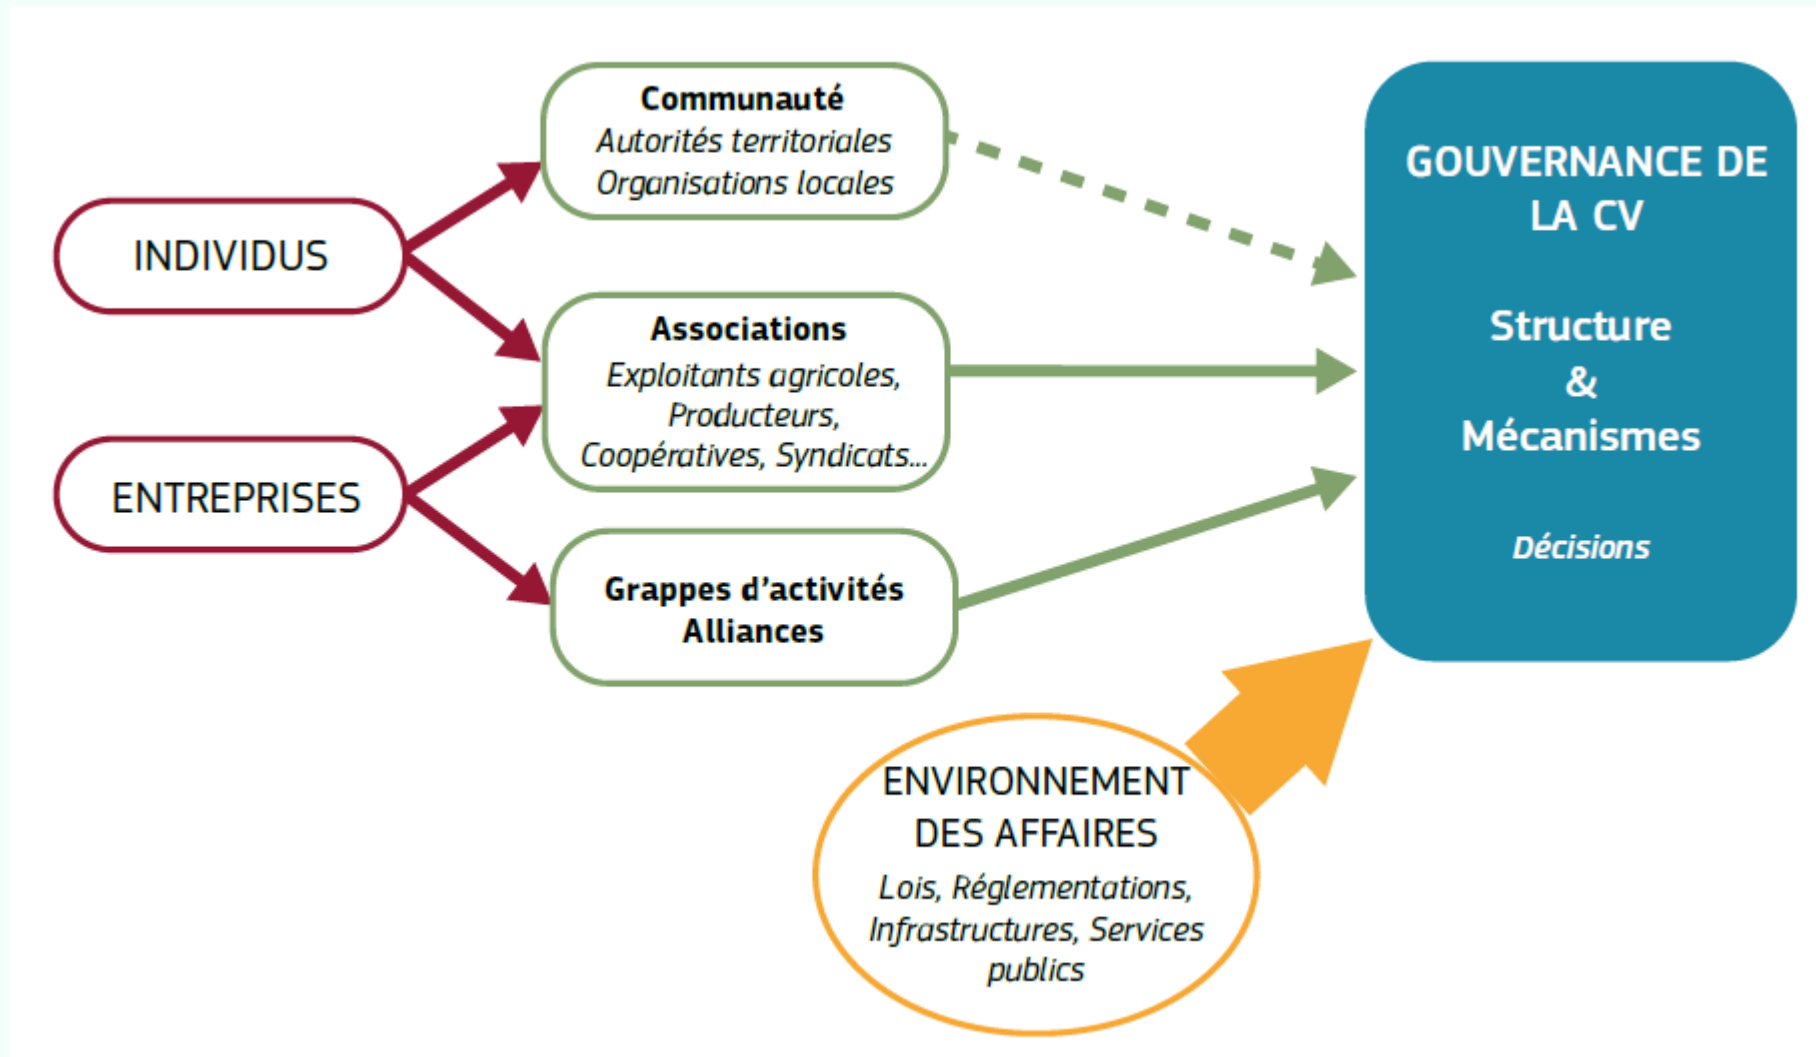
INDIVIDUS

ENTREPRISES

Communauté
Autorités territoriales
Organisations locales

Associations
Exploitants agricoles, Producteurs, Coopératives, Syndicats…

Grappes d'activités
Alliances

GOUVERNANCE DE LA CV

Structure
&
Mécanismes

Décisions

ENVIRONNEMENT DES AFFAIRES
Lois, Réglementations, Infrastructures, Services publics